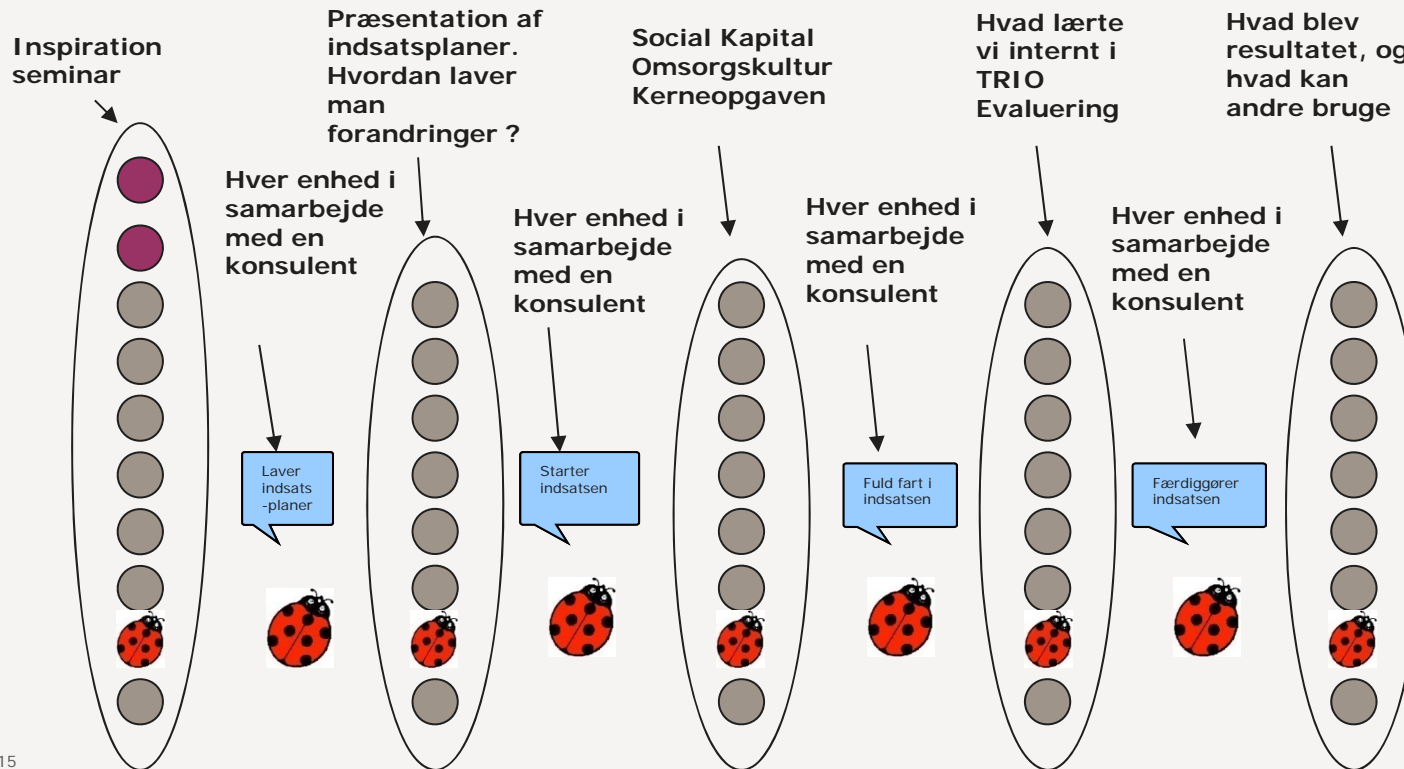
Inspiration seminar

Hver enhed i samarbejde med en konsulent

Laver indsats-planer

Præsentation af indsatsplaner. Hvordan laver man forandringer ?

Hver enhed i samarbejde med en konsulent

Starter indsatsen

Social Kapital Omsorgskultur Kerneopgaven

Hver enhed i samarbejde med en konsulent

Fuld fart i indsatsen

Hvad lærte vi internt i TRIO Evaluering

Hver enhed i samarbejde med en konsulent

Færdiggører indsatsen

Hvad blev resultatet, og hvad kan andre bruge

15